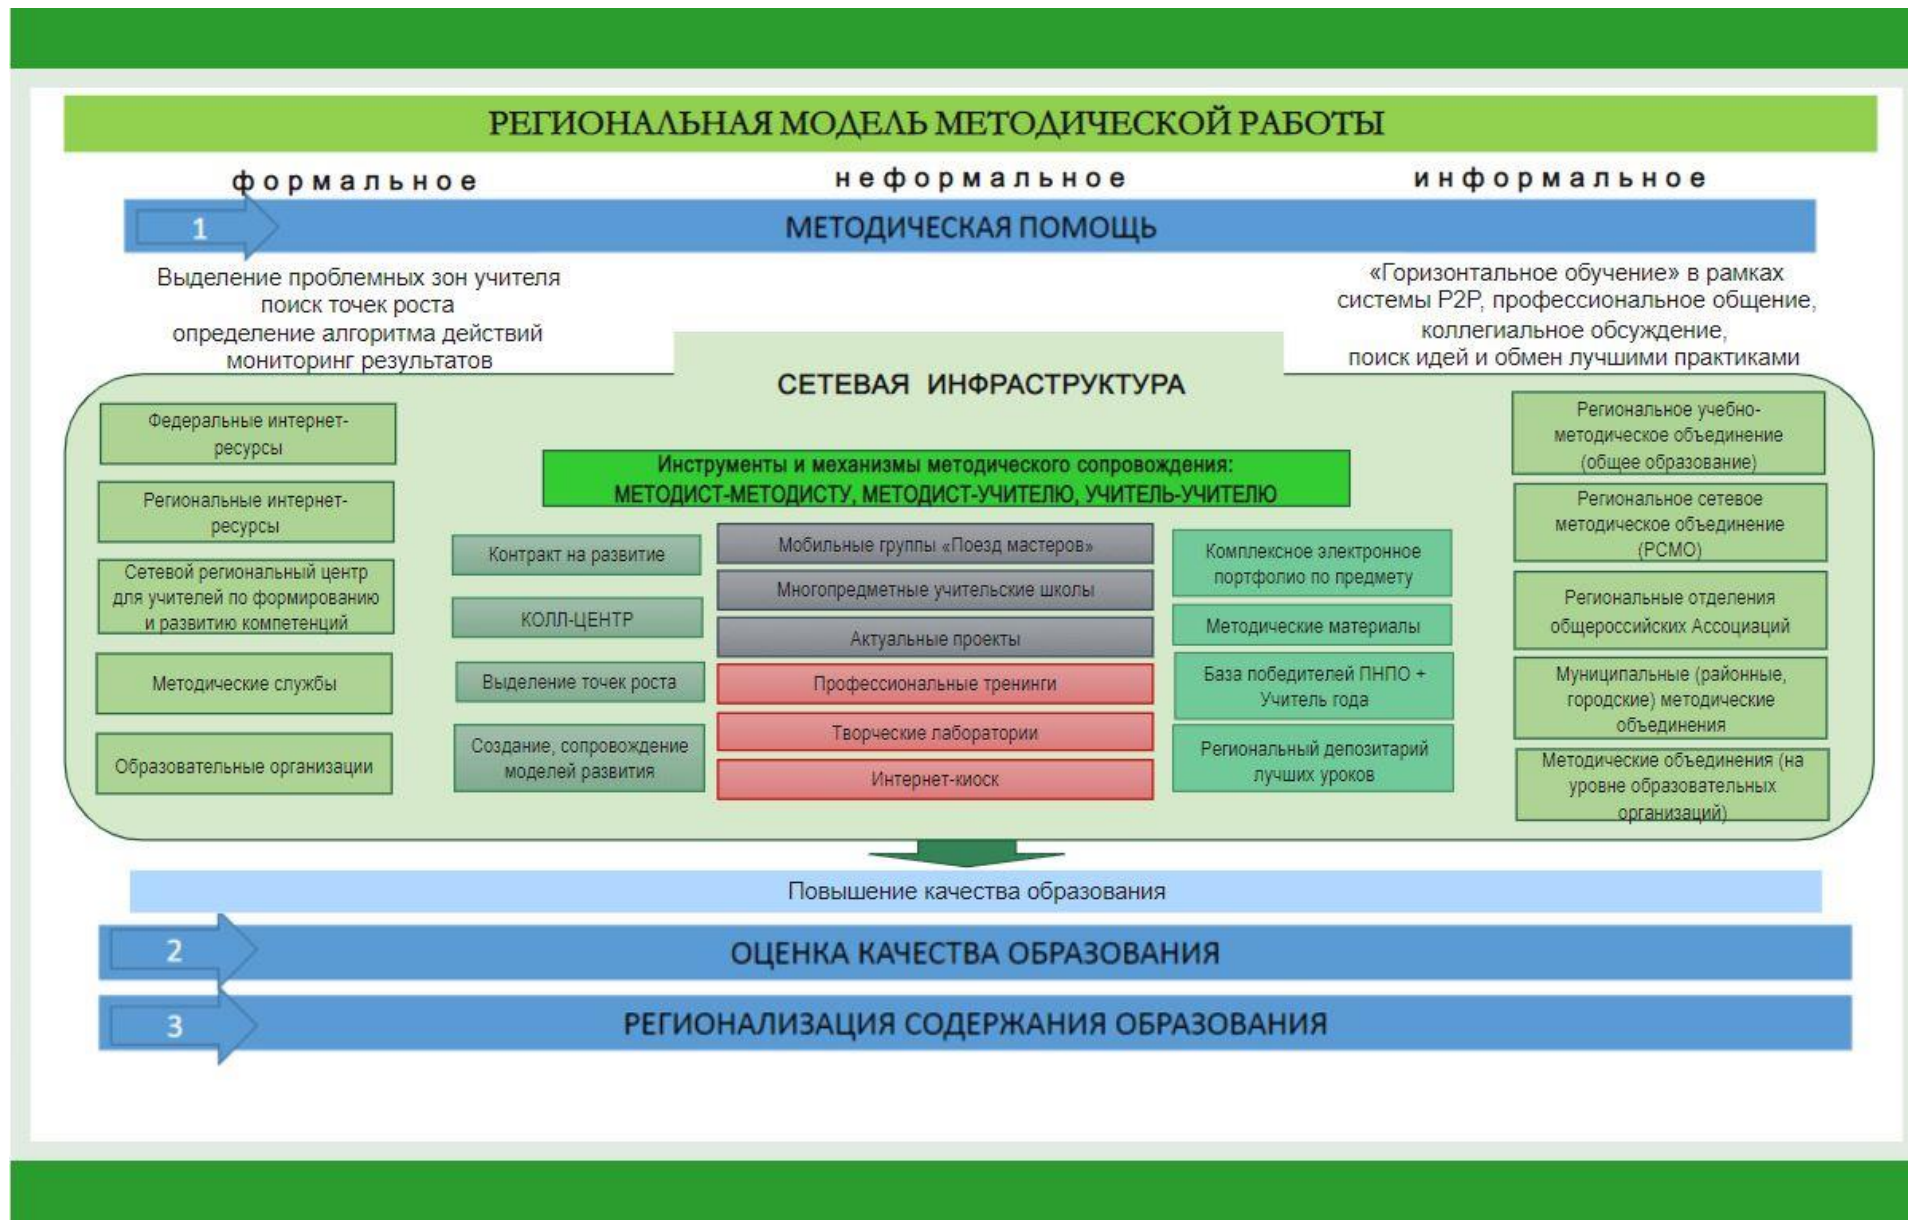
РЕГИОНАЛЬНАЯ МОДЕЛЬ МЕТОДИЧЕСКОЙ РАБОТЫ

формальное

неформальное

информальное

1

МЕТОДИЧЕСКАЯ ПОМОЩЬ

Выделение проблемных зон учителя
поиск точек роста
определение алгоритма действий
мониторинг результатов

«Горизонтальное обучение» в рамках системы P2P, профессиональное общение, коллегиальное обсуждение, поиск идей и обмен лучшими практиками

СЕТЕВАЯ ИНФРАСТРУКТУРА

Федеральные интернет-ресурсы

Региональные интернет-ресурсы

Сетевой региональный центр для учителей по формированию и развитию компетенций

Методические службы

Образовательные организации

Инструменты и механизмы методического сопровождения:
МЕТОДИСТ-МЕТОДИСТУ, МЕТОДИСТ-УЧИТЕЛЮ, УЧИТЕЛЬ-УЧИТЕЛЮ

Контракт на развитие

КОЛЛ-ЦЕНТР

Выделение точек роста

Создание, сопровождение моделей развития

Мобильные группы «Поезд мастеров»

Многопредметные учительские школы

Актуальные проекты

Профессиональные тренинги

Творческие лаборатории

Интернет-киоск

Комплексное электронное портфолио по предмету

Методические материалы

База победителей ПНПО + Учитель года

Региональный депозитарий лучших уроков

Региональное учебно-методическое объединение (общее образование)

Региональное сетевое методическое объединение (РСМО)

Региональные отделения общероссийских Ассоциаций

Муниципальные (районные, городские) методические объединения

Методические объединения (на уровне образовательных организаций)

Повышение качества образования

2

ОЦЕНКА КАЧЕСТВА ОБРАЗОВАНИЯ

3

РЕГИОНАЛИЗАЦИЯ СОДЕРЖАНИЯ ОБРАЗОВАНИЯ